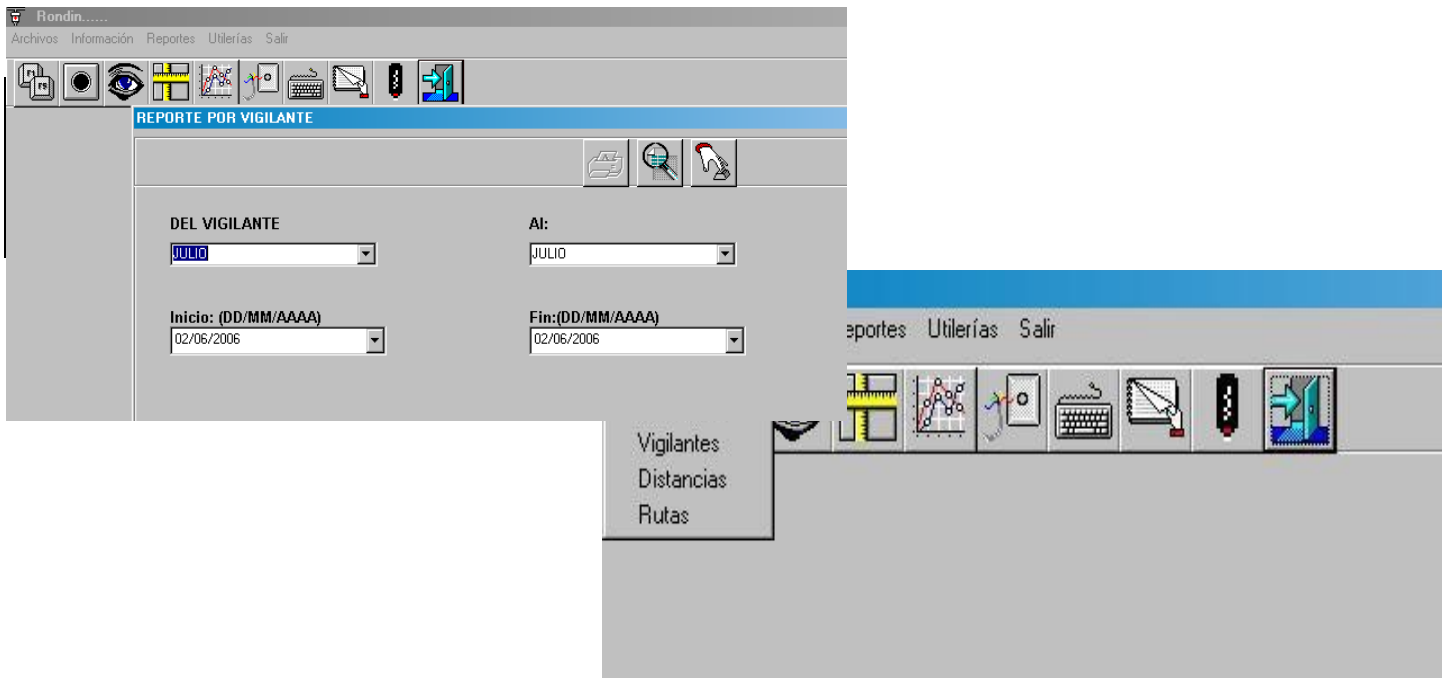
Rondin......

Archivos Información Reportes Utilerías Salir

REPORTE POR VIGILANTE

DEL VIGILANTE

JULIO

Al:

JULIO

Inicio: (DD/MM/AAAA)

02/06/2006

Fin:(DD/MM/AAAA)

02/06/2006

eportes Utilerías Salir

Vigilantes
Distancias
Rutas